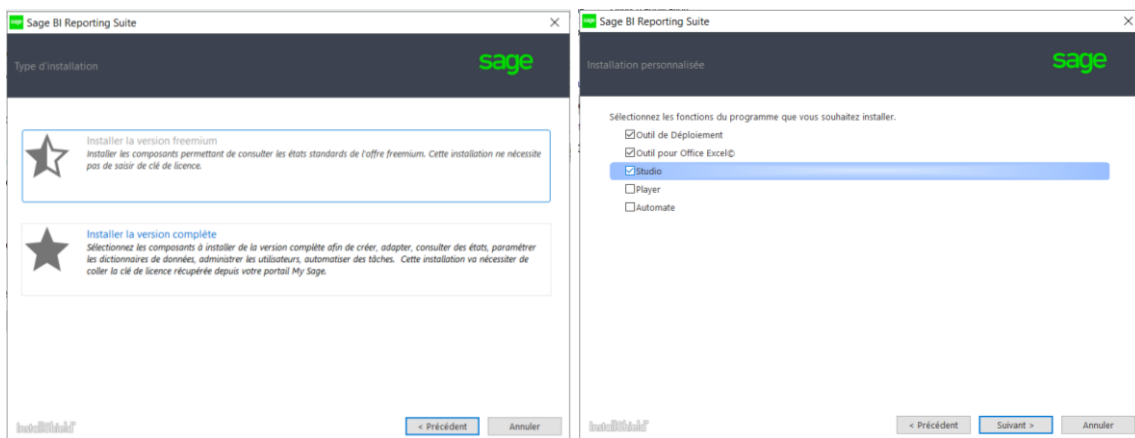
sage Sage BI Reporting Suite
×

Type d'installation

sage

Installer la version freemium
Installer les composants permettant de consulter les états standards de l'offre freemium. Cette installation ne nécessite pas de saisir de clé de licence.

Installer la version complète
Sélectionnez les composants à installer de la version complète afin de créer, adapter, consulter des états, paramétrer les dictionnaires de données, administrer les utilisateurs, automatiser des tâches. Cette installation va nécessiter de coller la clé de licence récupérée depuis votre portail My Sage.

InstallShield

< Précédent
Annuler

sage Sage BI Reporting Suite
×

Installation personnalisée

sage

Sélectionnez les fonctions du programme que vous souhaitez installer.

☑ Outil de Déploiement
☑ Outil pour Office Excel©
☑ Studio
☐ Player
☐ Automate

InstallShield

< Précédent
Suivant >
Annuler